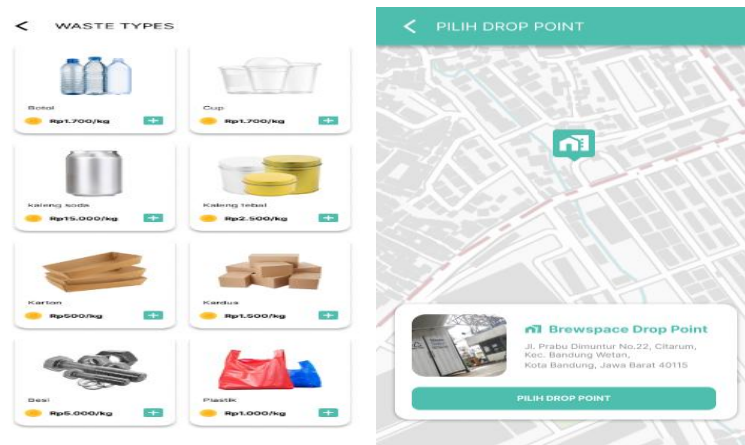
< WASTE TYPES

Botol
Rp1.700/kg +

Cup
Rp1.700/kg +

kaleng soda
Rp15.000/kg +

Kaleng tebal
Rp2.500/kg +

Karton
Rp500/kg +

Kardus
Rp1.500/kg +

Besi
Rp5.000/kg +

Plastik
Rp1.000/kg +

< PILIH DROP POINT

Brewspace Drop Point
Jl. Prabu Dimuntur No.22, Citarum, Kec. Bandung Wetan, Kota Bandung, Jawa Barat 40115

PILIH DROP POINT